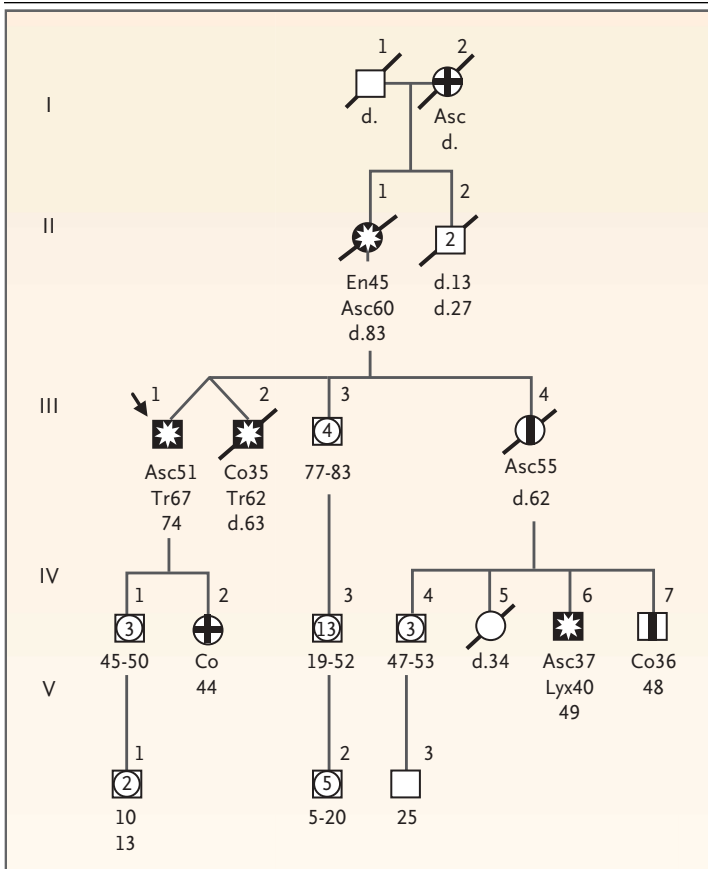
I

1

d.

2

Asc
d.

II

1

En45
Asc60
d.83

2

2

d.13
d.27

III

1

Asc51
Tr67
74

2

Co35
Tr62
d.63

3

4

77-83

4

Asc55
d.62

IV

1

3

45-50

2

Co
44

3

13

19-52

4

3

47-53

5

d.34

6

Asc37
Lyx40
49

7

Co36
48

V

1

2

10
13

2

5

5-20

3

25